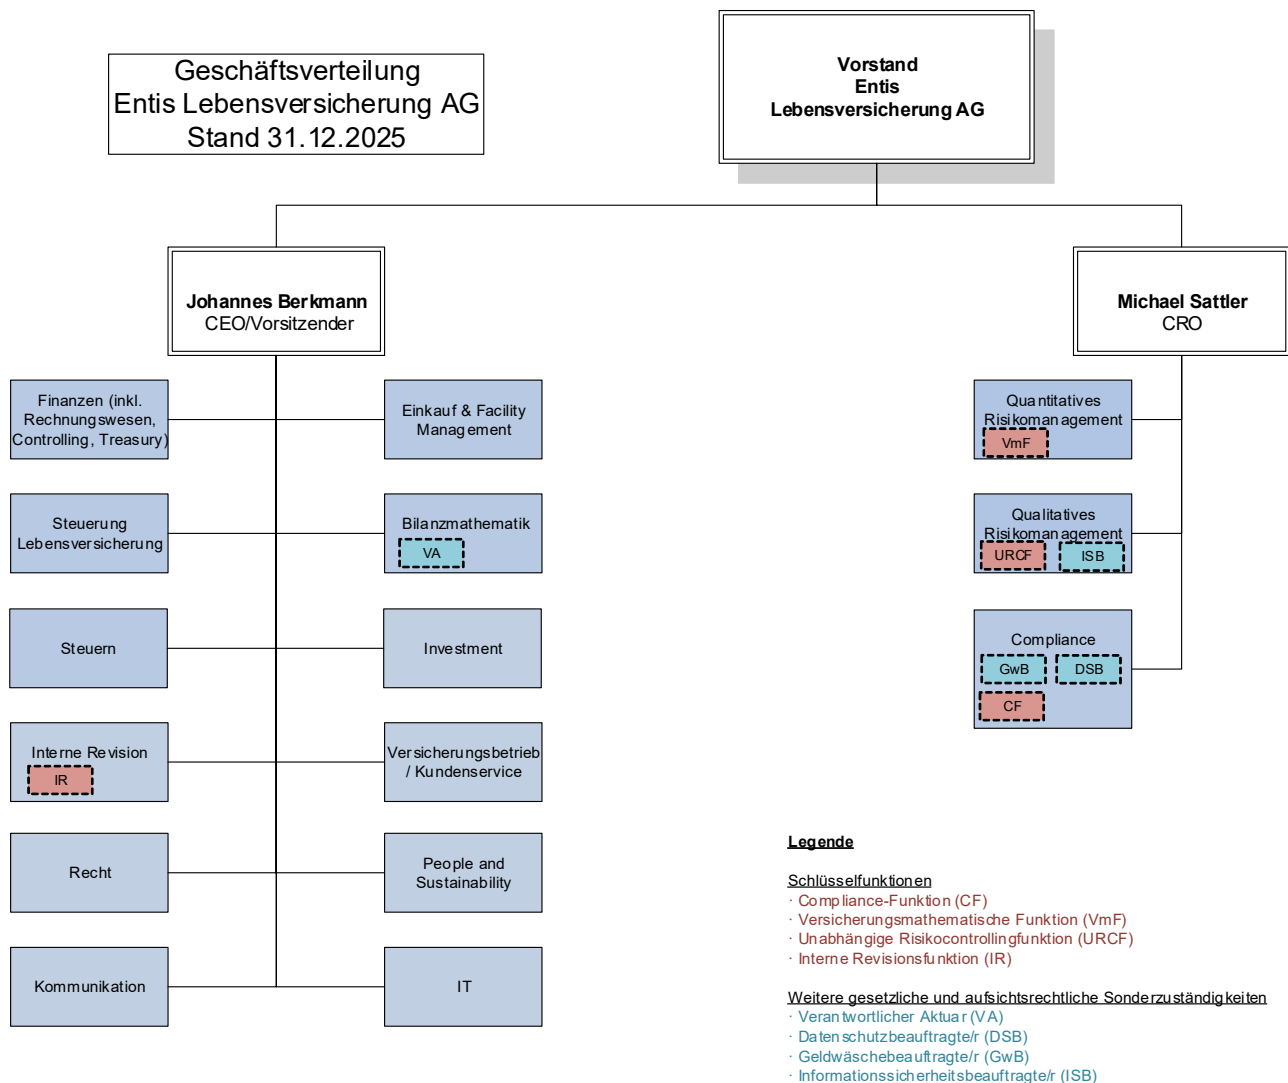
Geschäftsverteilung
Entis Lebensversicherung AG
Stand 31.12.2025

Vorstand
Entis
Lebensversicherung AG

Johannes Berkmann
CEO/Vorsitzender

Finanzen (inkl. Rechnungswesen, Controlling, Treasury)

Einkauf & Facility Management

Steuerung Lebensversicherung

Bilanzmathematik
VA

Steuern

Investment

Interne Revision
IR

Versicherungsbetrieb / Kundenservice

Recht

People and Sustainability

Kommunikation

IT

Michael Sattler
CRO

Quantitatives Risikomanagement
VmF

Qualitatives Risikomanagement
URCF
ISB

Compliance
GwB
DSB
CF

Legende

Schlüsselfunktionen
· Compliance-Funktion (CF)
· Versicherungsmathematische Funktion (VmF)
· Unabhängige Risikocontrollingfunktion (URCF)
· Interne Revisionsfunktion (IR)

Weitere gesetzliche und aufsichtsrechtliche Sonderzuständigkeiten
· Verantwortlicher Aktuar (VA)
· Datenschutzbeauftragte/r (DSB)
· Geldwäschebeauftragte/r (GwB)
· Informationssicherheitsbeauftragte/r (ISB)